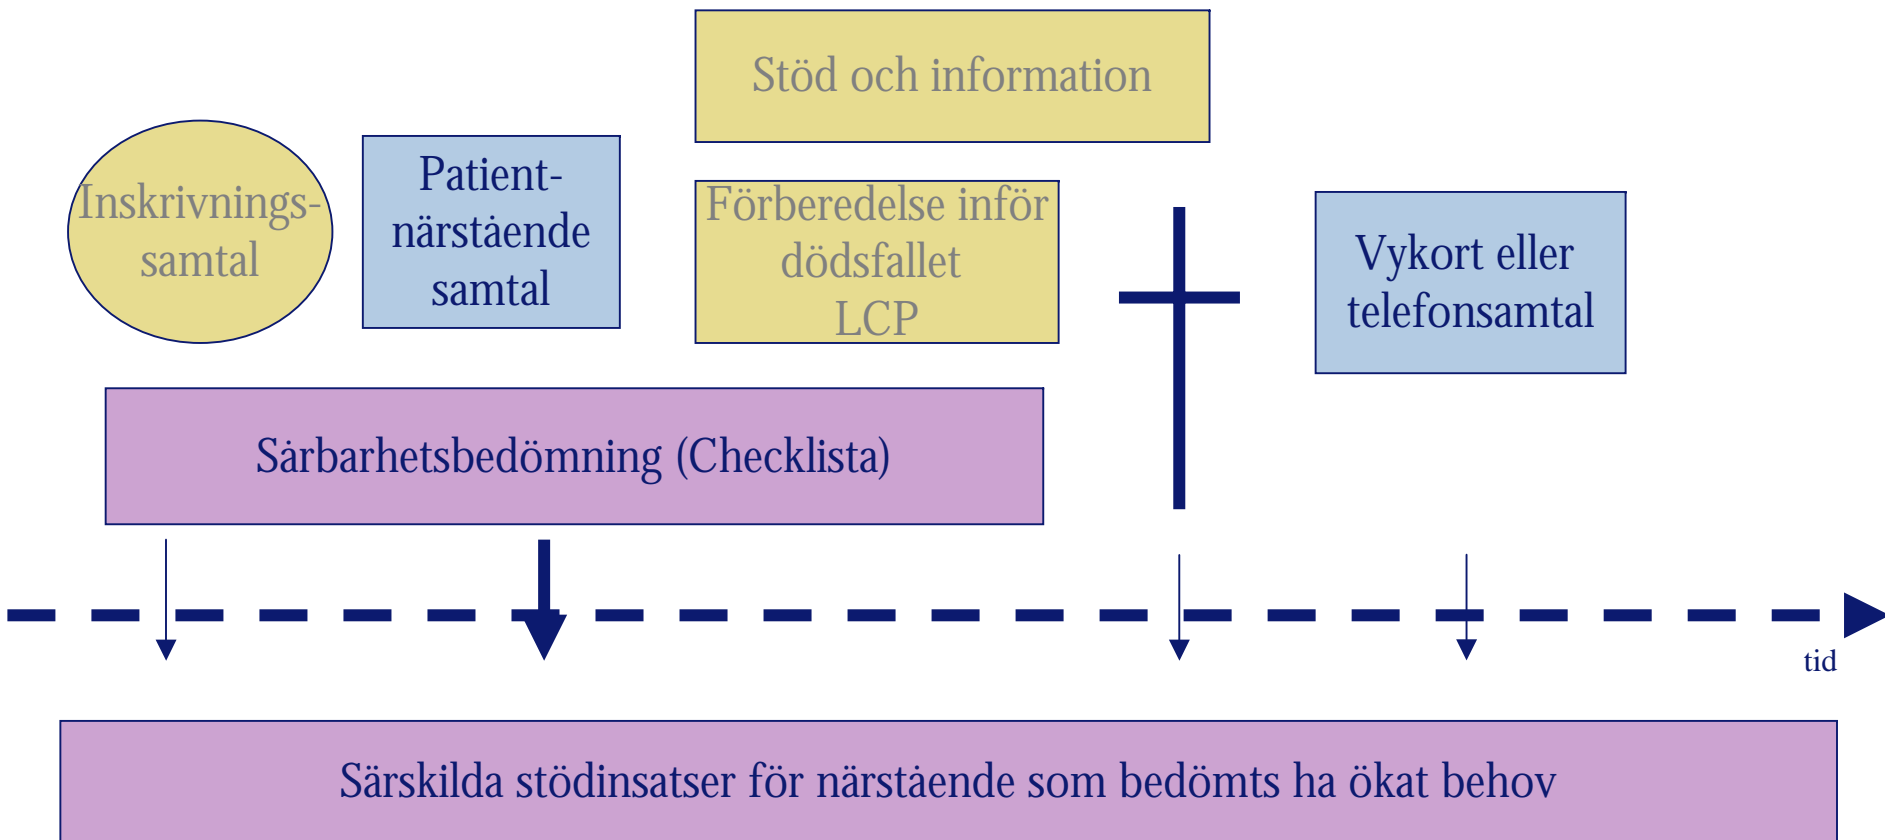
Stöd och information

Inskrivningssamtal

Patientnärstående samtal

Förberedelse inför dödsfallet LCP

Vykort eller telefonsamtal

Sårbarhetsbedömning (Checklista)

tid

Särskilda stödinsatser för närstående som bedömts ha ökat behov